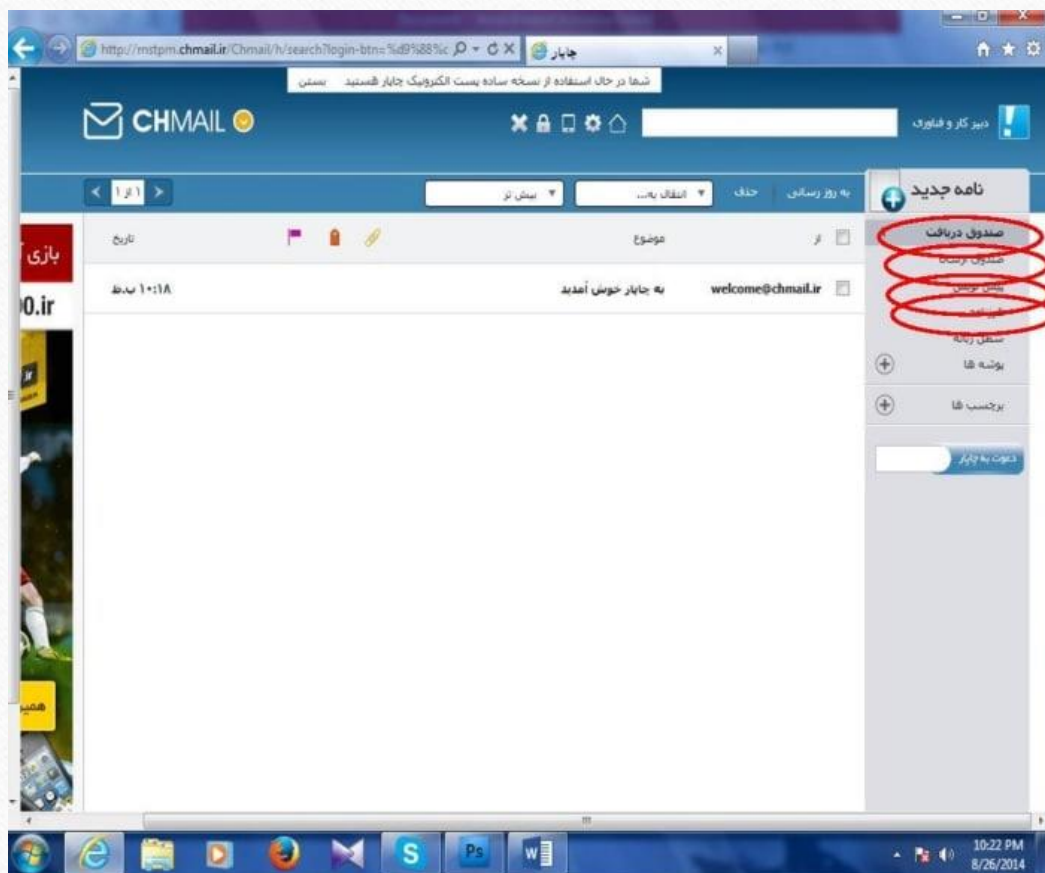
http://mstpm.chmail.ir/Chmail/h/search?login-btn=%d9%88%c

چاپار

شما در حال استفاده از نسخه ساده پست الکترونیک چاپار هستید بستن

CHMAIL

دبیر کار و فناوری

نامه جدید

به روز رسانی حذف انتقال به... بیش تر

۱ از ۱

از موضوع تاریخ

welcome@chmail.ir به چاپار خوش آمدید ۱۰:۱۸ ب.ظ

صندوق دریافت
صندوق ارسال
پیش نویس
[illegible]
سطل زباله
پوشه ها
برچسب ها

دعوت به چاپار

بازی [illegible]

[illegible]0.ir

همه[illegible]

10:22 PM
8/26/2014